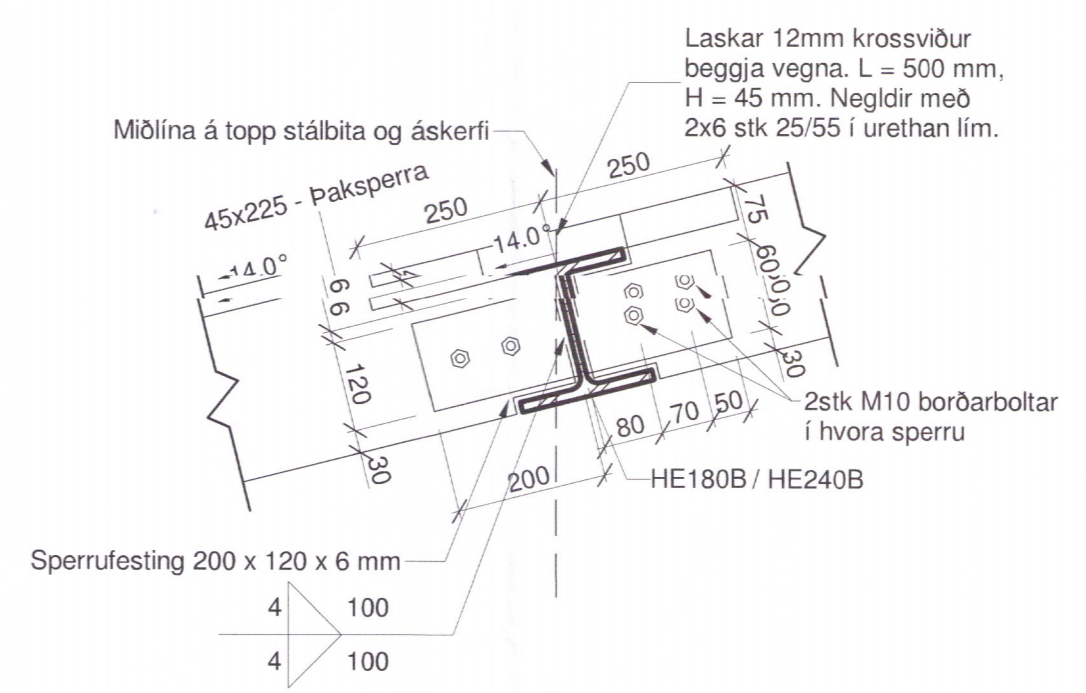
Laskar 12mm krossviður beggja vegna. L = 500 mm, H = 45 mm. Negldir með 2x6 stk 25/55 í urethan lím.

Miðlína á topp stálbita og áskerfi

45x225 - Þaksperra

250

250

14.0°

14.0°

75

60

60

6

6

120

30

30

2stk M10 borðarboltar í hvora sperru

80

70

50

200

HE180B / HE240B

Sperrufesting 200 x 120 x 6 mm

4

100

4

100